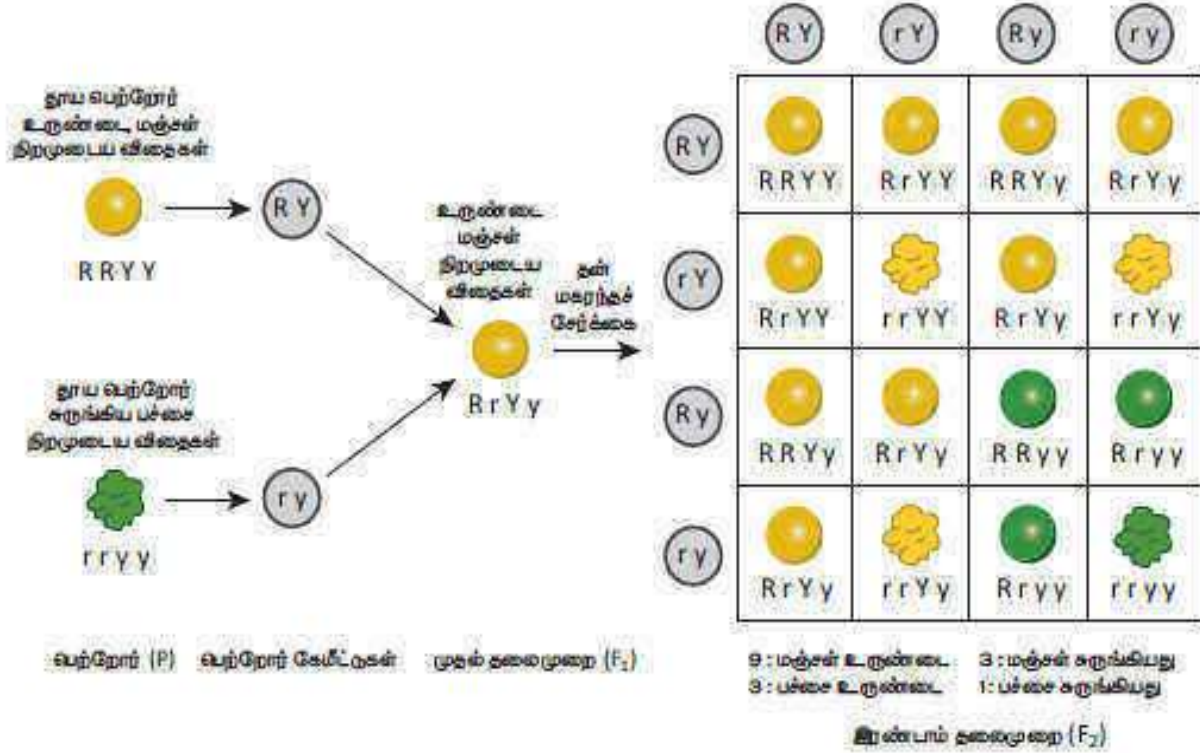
தூய பெற்றோர் உருண்டை, மஞ்சள் நிறமுடைய விதைகள்

RRYY

RY

தூய பெற்றோர் சுருங்கிய பச்சை நிறமுடைய விதைகள்

rryy

ry

உருண்டை மஞ்சள் நிறமுடைய விதைகள்

RrYy

தன் மகரந்தச் சேர்க்கை

| | RY | rY | Ry | ry |
|---|---|---|---|---|
| RY | RRYY | RrYY | RRYy | RrYy |
| rY | RrYY | rrYY | RrYy | rrYy |
| Ry | RRYy | RrYy | RRyy | Rryy |
| ry | RrYy | rrYy | Rryy | rryy |

பெற்றோர் (P)

பெற்றோர் கேமீட்டுகள்

முதல் தலைமுறை ($F_1$)

9 : மஞ்சள் உருண்டை
3 : பச்சை உருண்டை
3 : மஞ்சள் சுருங்கியது
1: பச்சை சுருங்கியது

இரண்டாம் தலைமுறை ($F_2$)